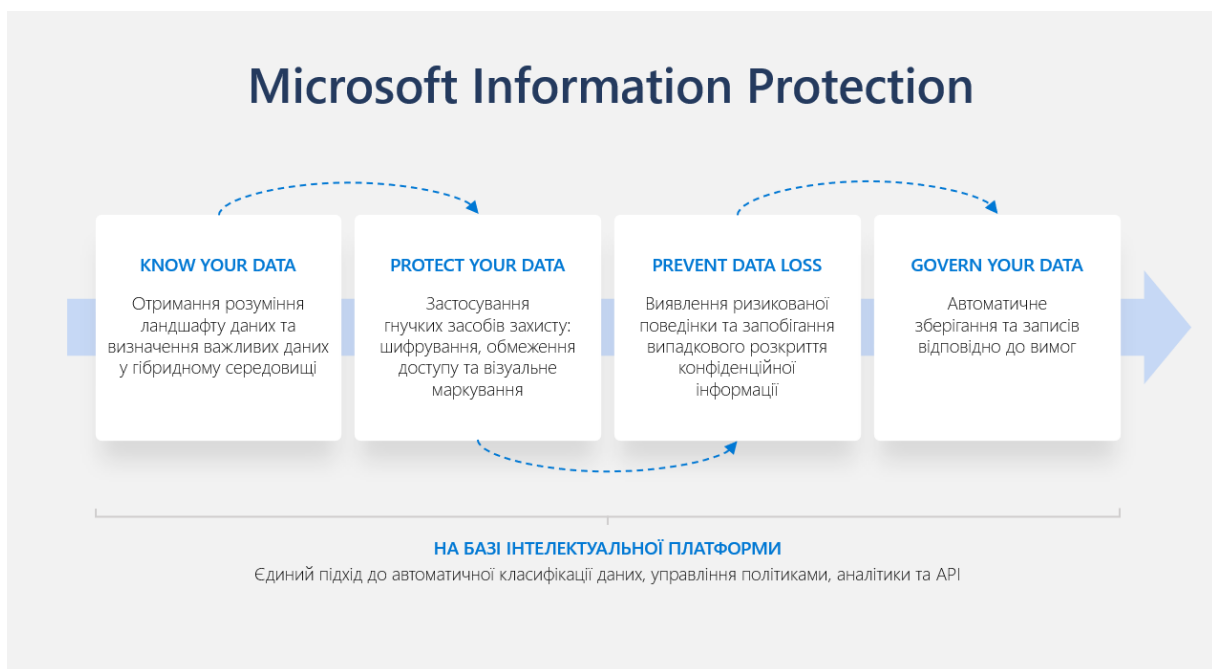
Microsoft Information Protection

KNOW YOUR DATA

Отримання розуміння ландшафту даних та визначення важливих даних у гібридному середовищі

PROTECT YOUR DATA

Застосування гнучких засобів захисту: шифрування, обмеження доступу та візуальне маркування

PREVENT DATA LOSS

Виявлення ризикованої поведінки та запобігання випадкового розкриття конфіденційної інформації

GOVERN YOUR DATA

Автоматичне зберігання та записів відповідно до вимог

НА БАЗІ ІНТЕЛЕКТУАЛЬНОЇ ПЛАТФОРМИ

Єдиний підхід до автоматичної класифікації даних, управління політиками, аналітики та API